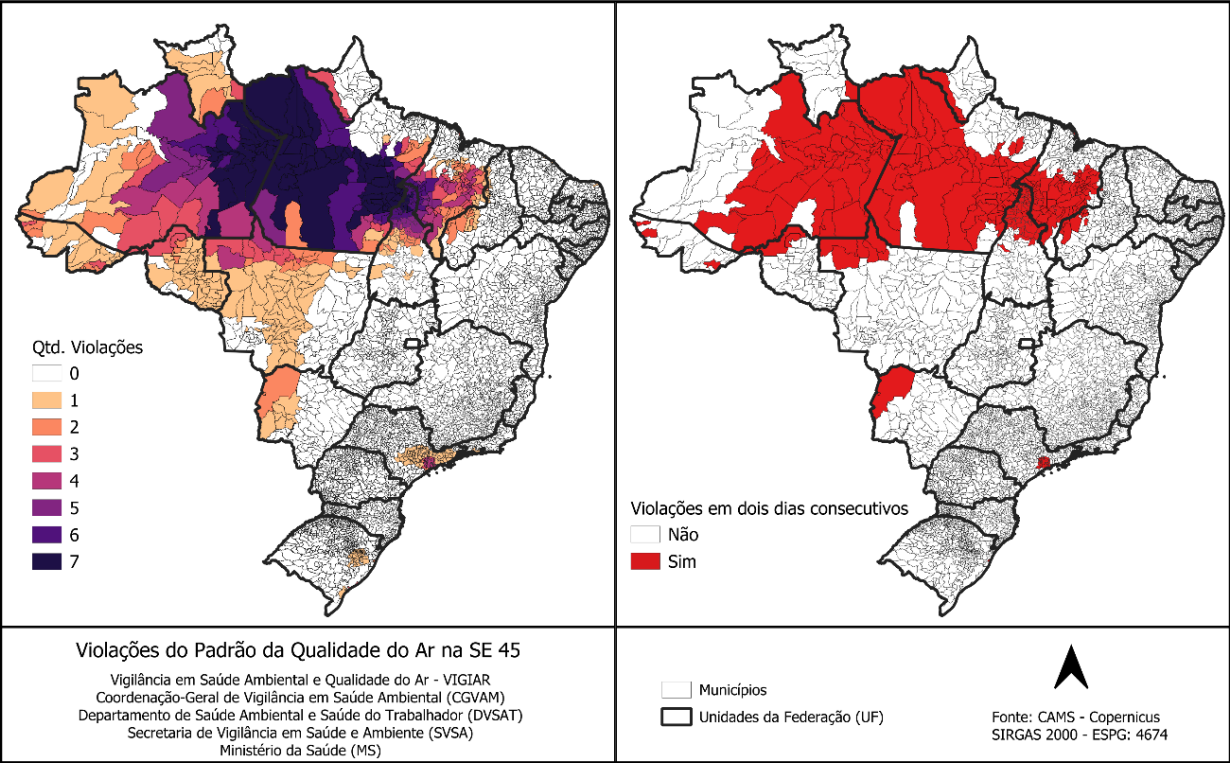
Qtd. Violações
0
1
2
3
4
5
6
7

Violações em dois dias consecutivos
Não
Sim

Violações do Padrão da Qualidade do Ar na SE 45

Vigilância em Saúde Ambiental e Qualidade do Ar - VIGIAR
Coordenação-Geral de Vigilância em Saúde Ambiental (CGVAM)
Departamento de Saúde Ambiental e Saúde do Trabalhador (DVSAT)
Secretaria de Vigilância em Saúde e Ambiente (SVSA)
Ministério da Saúde (MS)

Municípios
Unidades da Federação (UF)

Fonte: CAMS - Copernicus
SIRGAS 2000 - ESPG: 4674